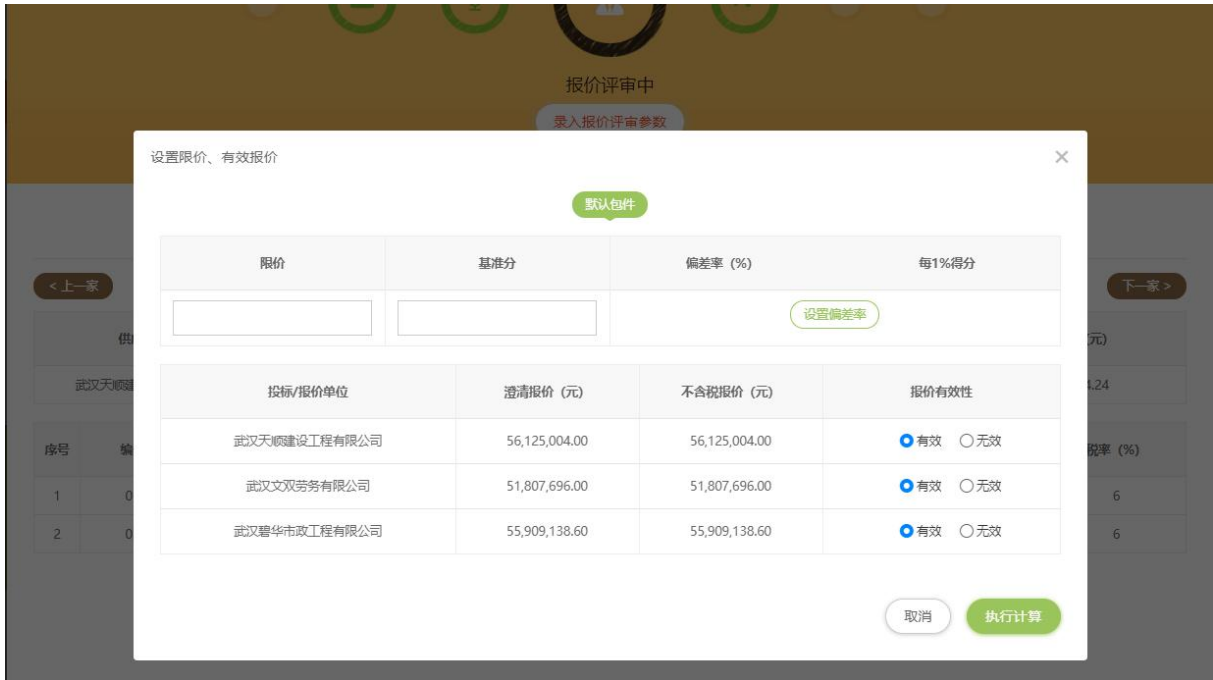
报价评审中

录入报价评审参数

<上一家

下一家>

设置限价、有效报价

×

默认包件

| 限价 | 基准分 | 偏差率（%） | 每1%得分 |
|---|---|---|---|
| | | 设置偏差率 | |

| 投标/报价单位 | 澄清报价（元） | 不含税报价（元） | 报价有效性 |
|---|---|---|---|
| 武汉天顺建设工程有限公司 | 56,125,004.00 | 56,125,004.00 | 有效 无效 |
| 武汉文双劳务有限公司 | 51,807,696.00 | 51,807,696.00 | 有效 无效 |
| 武汉碧华市政工程有限公司 | 55,909,138.60 | 55,909,138.60 | 有效 无效 |

取消

执行计算

供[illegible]

元)

武汉天顺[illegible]

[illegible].24

序号

编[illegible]

税率（%）

1

0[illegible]

6

2

0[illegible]

6